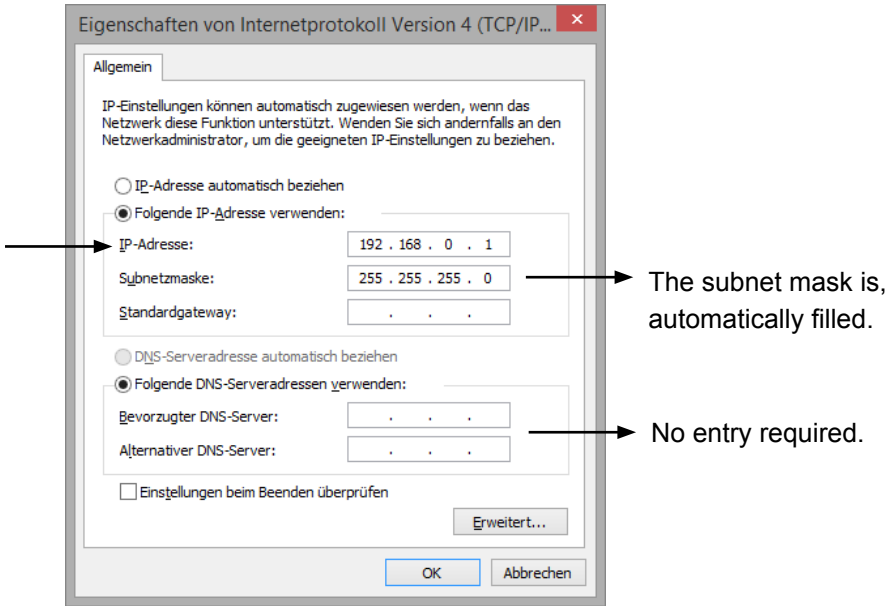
Eigenschaften von Internetprotokoll Version 4 (TCP/IP...

Allgemein

IP-Einstellungen können automatisch zugewiesen werden, wenn das Netzwerk diese Funktion unterstützt. Wenden Sie sich andernfalls an den Netzwerkadministrator, um die geeigneten IP-Einstellungen zu beziehen.

IP-Adresse automatisch beziehen

Folgende IP-Adresse verwenden:

IP-Adresse: 192 . 168 . 0 . 1

Subnetzmaske: 255 . 255 . 255 . 0

Standardgateway: . . .

DNS-Serveradresse automatisch beziehen

Folgende DNS-Serveradressen verwenden:

Bevorzugter DNS-Server: . . .

Alternativer DNS-Server: . . .

Einstellungen beim Beenden überprüfen

Erweitert...

OK

Abbrechen

The subnet mask is, automatically filled.

No entry required.